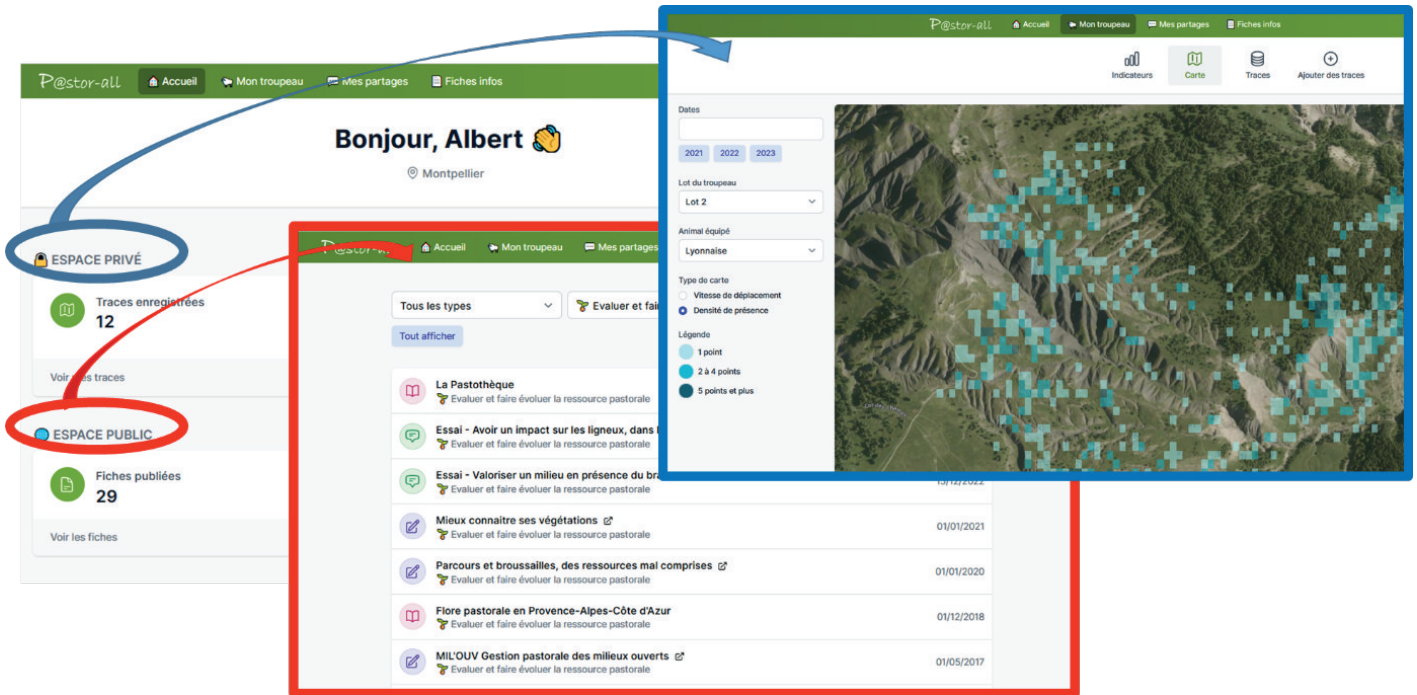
P@stor-all Accueil Mon troupeau Mes partages Fiches infos

Bonjour, Albert 👋

Montpellier

ESPACE PRIVÉ

Traces enregistrées
12

Voir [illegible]es traces

ESPACE PUBLIC

Fiches publiées
29

Voir les fiches

P@stor-all Accueil Mon troupeau Mes partages

Tous les types

Evaluer et fai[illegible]

Tout afficher

La Pastothèque
Evaluer et faire évoluer la ressource pastorale

Essai - Avoir un impact sur les ligneux, dans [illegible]
Evaluer et faire évoluer la ressource pastorale

Essai - Valoriser un milieu en présence du br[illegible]
Evaluer et faire évoluer la ressource pastorale
13/12/2022

Mieux connaitre ses végétations
Evaluer et faire évoluer la ressource pastorale
01/01/2021

Parcours et broussailles, des ressources mal comprises
Evaluer et faire évoluer la ressource pastorale
01/01/2020

Flore pastorale en Provence-Alpes-Côte d'Azur
Evaluer et faire évoluer la ressource pastorale
01/12/2018

MIL'OUV Gestion pastorale des milieux ouverts
Evaluer et faire évoluer la ressource pastorale
01/05/2017

P@stor-all Accueil Mon troupeau Mes partages Fiches infos

Indicateurs Carte Traces Ajouter des traces

Dates
2021 2022 2023

Lot du troupeau
Lot 2

Animal équipé
Lyonnaise

Type de carte
Vitesse de déplacement
Densité de présence

Légende
1 point
2 à 4 points
5 points et plus